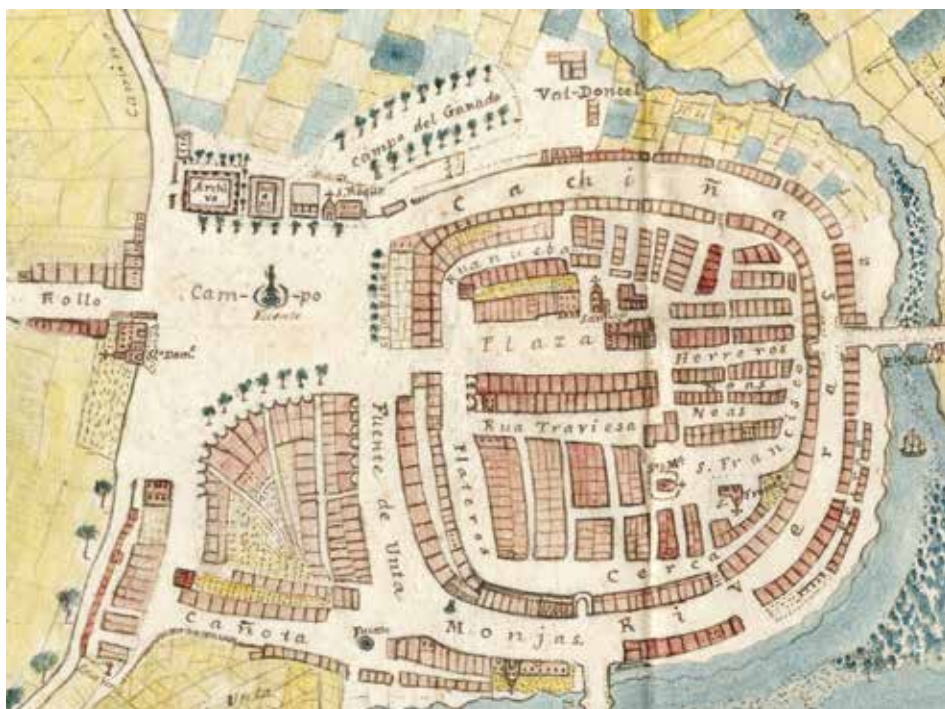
Camino de
Val-Doncel
Campo del Ganado
Archivo
S. Roque
C a c h i ñ a s
Rollo
Cam-po
Fuente
Ruanueba
Plaza
Herreros
Neas
Rua Traviesa
Fuente de Unta
Plateros
S. Francisco
Cerca
R i b e r a
Sto Dom.
Cañota
Monjas
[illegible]